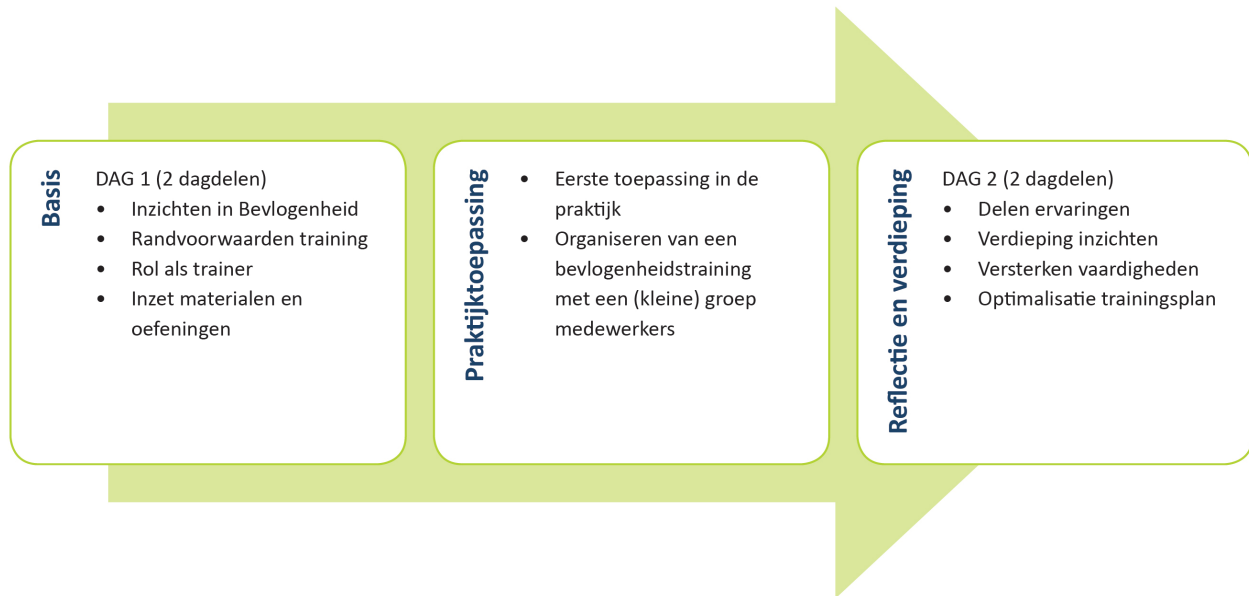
Basis

DAG 1 (2 dagdelen)
- Inzichten in Bevlogenheid
- Randvoorwaarden training
- Rol als trainer
- Inzet materialen en oefeningen

Praktijktoepassing

- Eerste toepassing in de praktijk
- Organiseren van een bevlogenheidstraining met een (kleine) groep medewerkers

Reflectie en verdieping

DAG 2 (2 dagdelen)
- Delen ervaringen
- Verdieping inzichten
- Versterken vaardigheden
- Optimalisatie trainingsplan